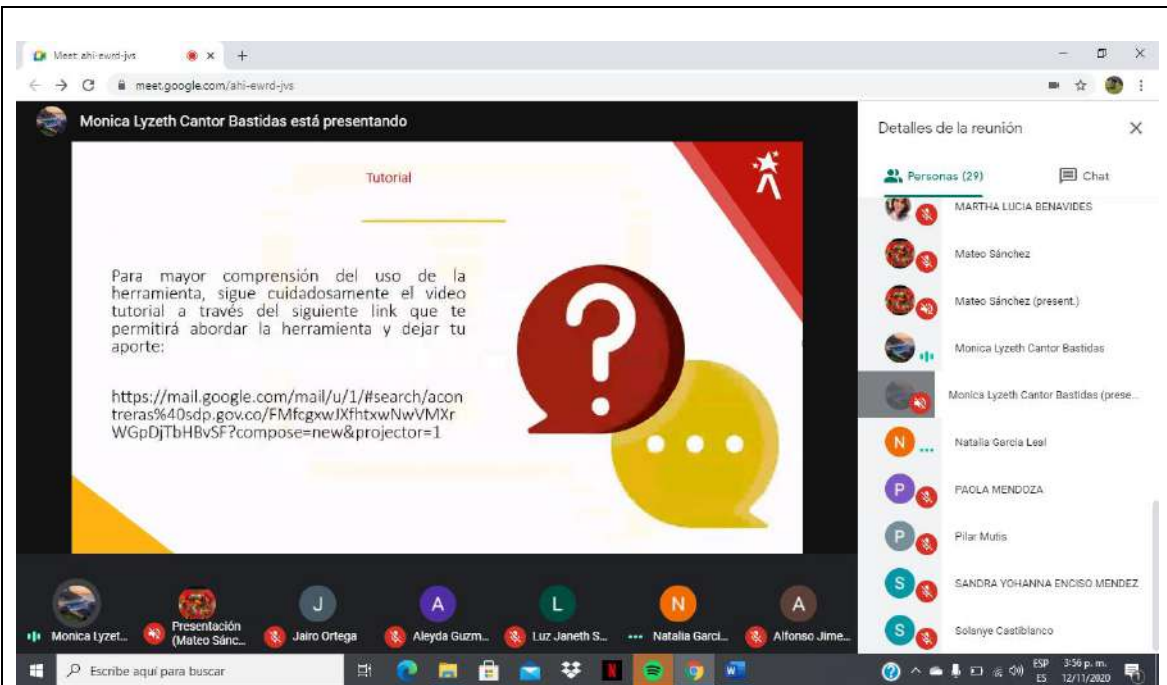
Meet ahi-ewrd-jvs × +

meet.google.com/ahi-ewrd-jvs

Monica Lyzeth Cantor Bastidas está presentando

Tutorial

Para mayor comprensión del uso de la herramienta, sigue cuidadosamente el video tutorial a través del siguiente link que te permitirá abordar la herramienta y dejar tu aporte:

https://mail.google.com/mail/u/1/#search/acontreras%40sdp.gov.co/FMfcgxwJXfhtxwNwVMXrWGpDjTbHBvSF?compose=new&projector=1

Detalles de la reunión

Personas (29)

Chat

MARTHA LUCIA BENAVIDES

Mateo Sánchez

Mateo Sánchez (present.)

Monica Lyzeth Cantor Bastidas

Monica Lyzeth Cantor Bastidas (prese...

Natalia Garcia Leal

PAOLA MENDOZA

Pilar Mutis

SANDRA YOHANNA ENCISO MENDEZ

Solanye Castiblanco

Monica Lyzet...

Presentación (Mateo Sánc...

J
Jairo Ortega

A
Aleyda Guzm...

L
Luz Janeth S...

N
Natalia Garci...

A
Alfonso Jime...

Escribe aquí para buscar

ESP ES 3:56 p. m. 12/11/2020